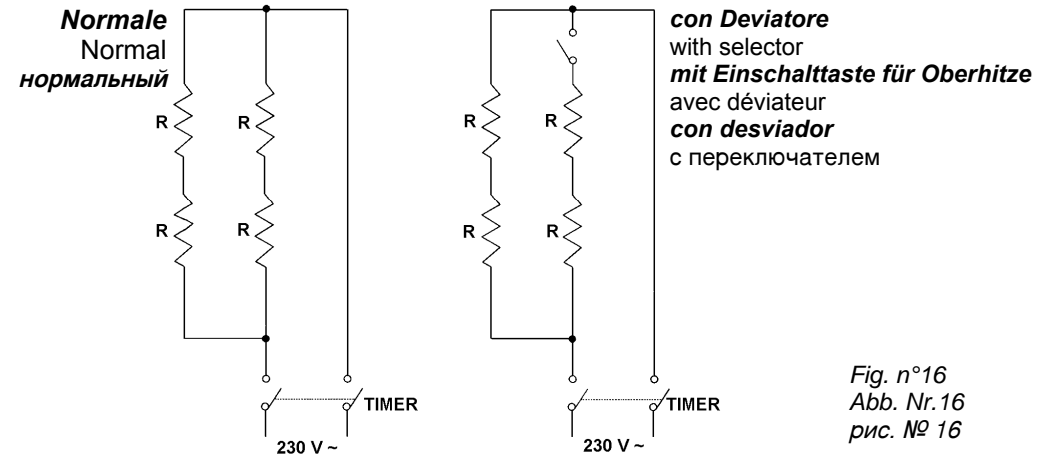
Normale
Normal
нормальный

R
R
R
R

TIMER
230 V ~

con Deviatore
with selector
mit Einschalttaste für Oberhitze
avec déviateur
con desviador
с переключателем

R
R
R
R

TIMER
230 V ~

Fig. n°16
Abb. Nr.16
рис. № 16